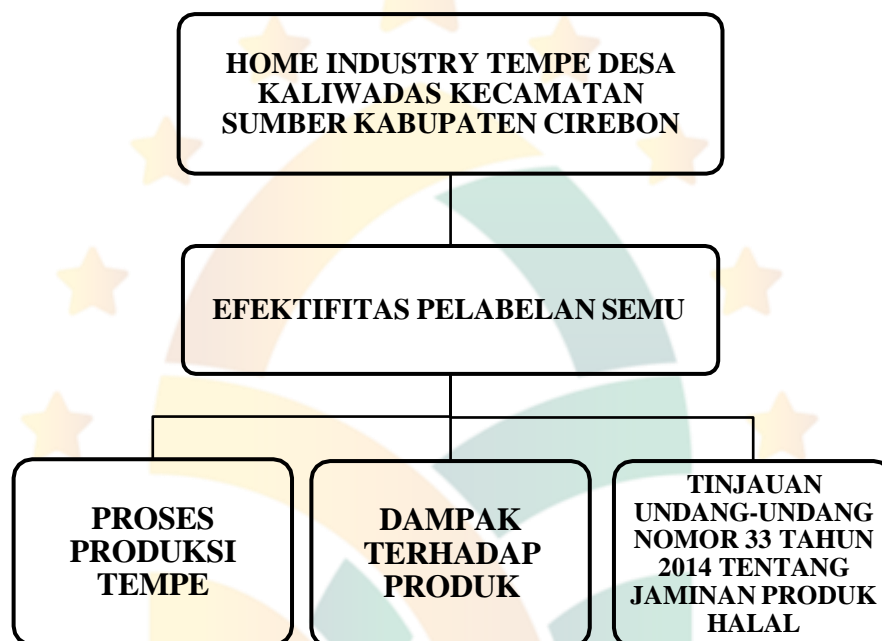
HOME INDUSTRY TEMPE DESA KALIWADAS KECAMATAN SUMBER KABUPATEN CIREBON

EFEKTIFITAS PELABELAN SEMU

PROSES PRODUKSI TEMPE

DAMPAK TERHADAP PRODUK

TINJAUAN UNDANG-UNDANG NOMOR 33 TAHUN 2014 TENTANG JAMINAN PRODUK HALAL